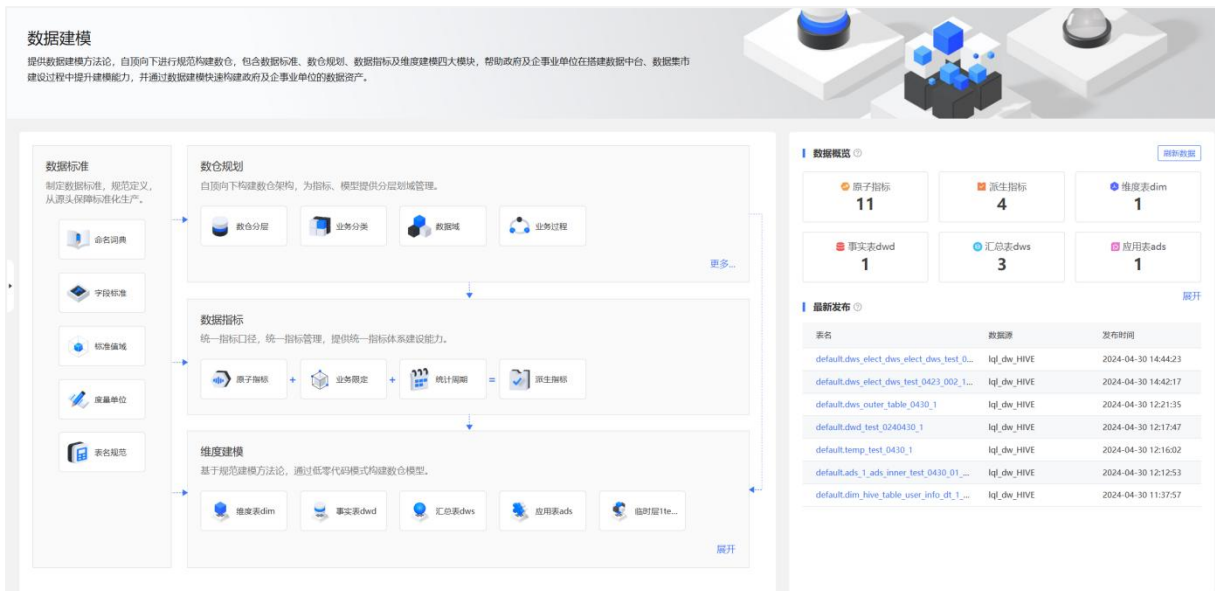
数据建模

提供数据建模方法论，自顶向下进行规范构建数仓，包含数据标准、数仓规划、数据指标及维度建模四大模块，帮助政府及企事业单位在搭建数据中台、数据集市建设过程中提升建模能力，并通过数据建模快速构建政府及企事业单位的数据资产。

数据标准
制定数据标准，规范定义，从源头保障标准化生产。

命名词典

字段标准

标准值域

度量单位

表名规范

数仓规划
自顶向下构建数仓架构，为指标、模型提供分层划域管理。

数仓分层

业务分类

数据域

业务过程

更多...

数据指标
统一指标口径，统一指标管理，提供统一指标体系建设能力。

原子指标 + 业务限定 + 统计周期 = 派生指标

维度建模
基于规范建模方法论，通过低零代码模式构建数仓模型。

维度表dim

事实表dwd

汇总表dws

应用表ads

临时层1te...

展开

数据概览

刷新数据

| 原子指标 | 派生指标 | 维度表dim |
|---|---|---|
| 11 | 4 | 1 |
| 事实表dwd | 汇总表dws | 应用表ads |
| 1 | 3 | 1 |

展开

最新发布

| 表名 | 数据源 | 发布时间 |
|---|---|---|
| default.dws_elect_dws_elect_dws_test_0... | lql_dw_HIVE | 2024-04-30 14:44:23 |
| default.dws_elect_dws_test_0423_002_1... | lql_dw_HIVE | 2024-04-30 14:42:17 |
| default.dws_outer_table_0430_1 | lql_dw_HIVE | 2024-04-30 12:21:35 |
| default.dwd_test_0240430_1 | lql_dw_HIVE | 2024-04-30 12:17:47 |
| default.temp_test_0430_1 | lql_dw_HIVE | 2024-04-30 12:16:02 |
| default.ads_1_ads_inner_test_0430_01_... | lql_dw_HIVE | 2024-04-30 12:12:53 |
| default.dim_hive_table_user_info_dt_1_... | lql_dw_HIVE | 2024-04-30 11:37:57 |